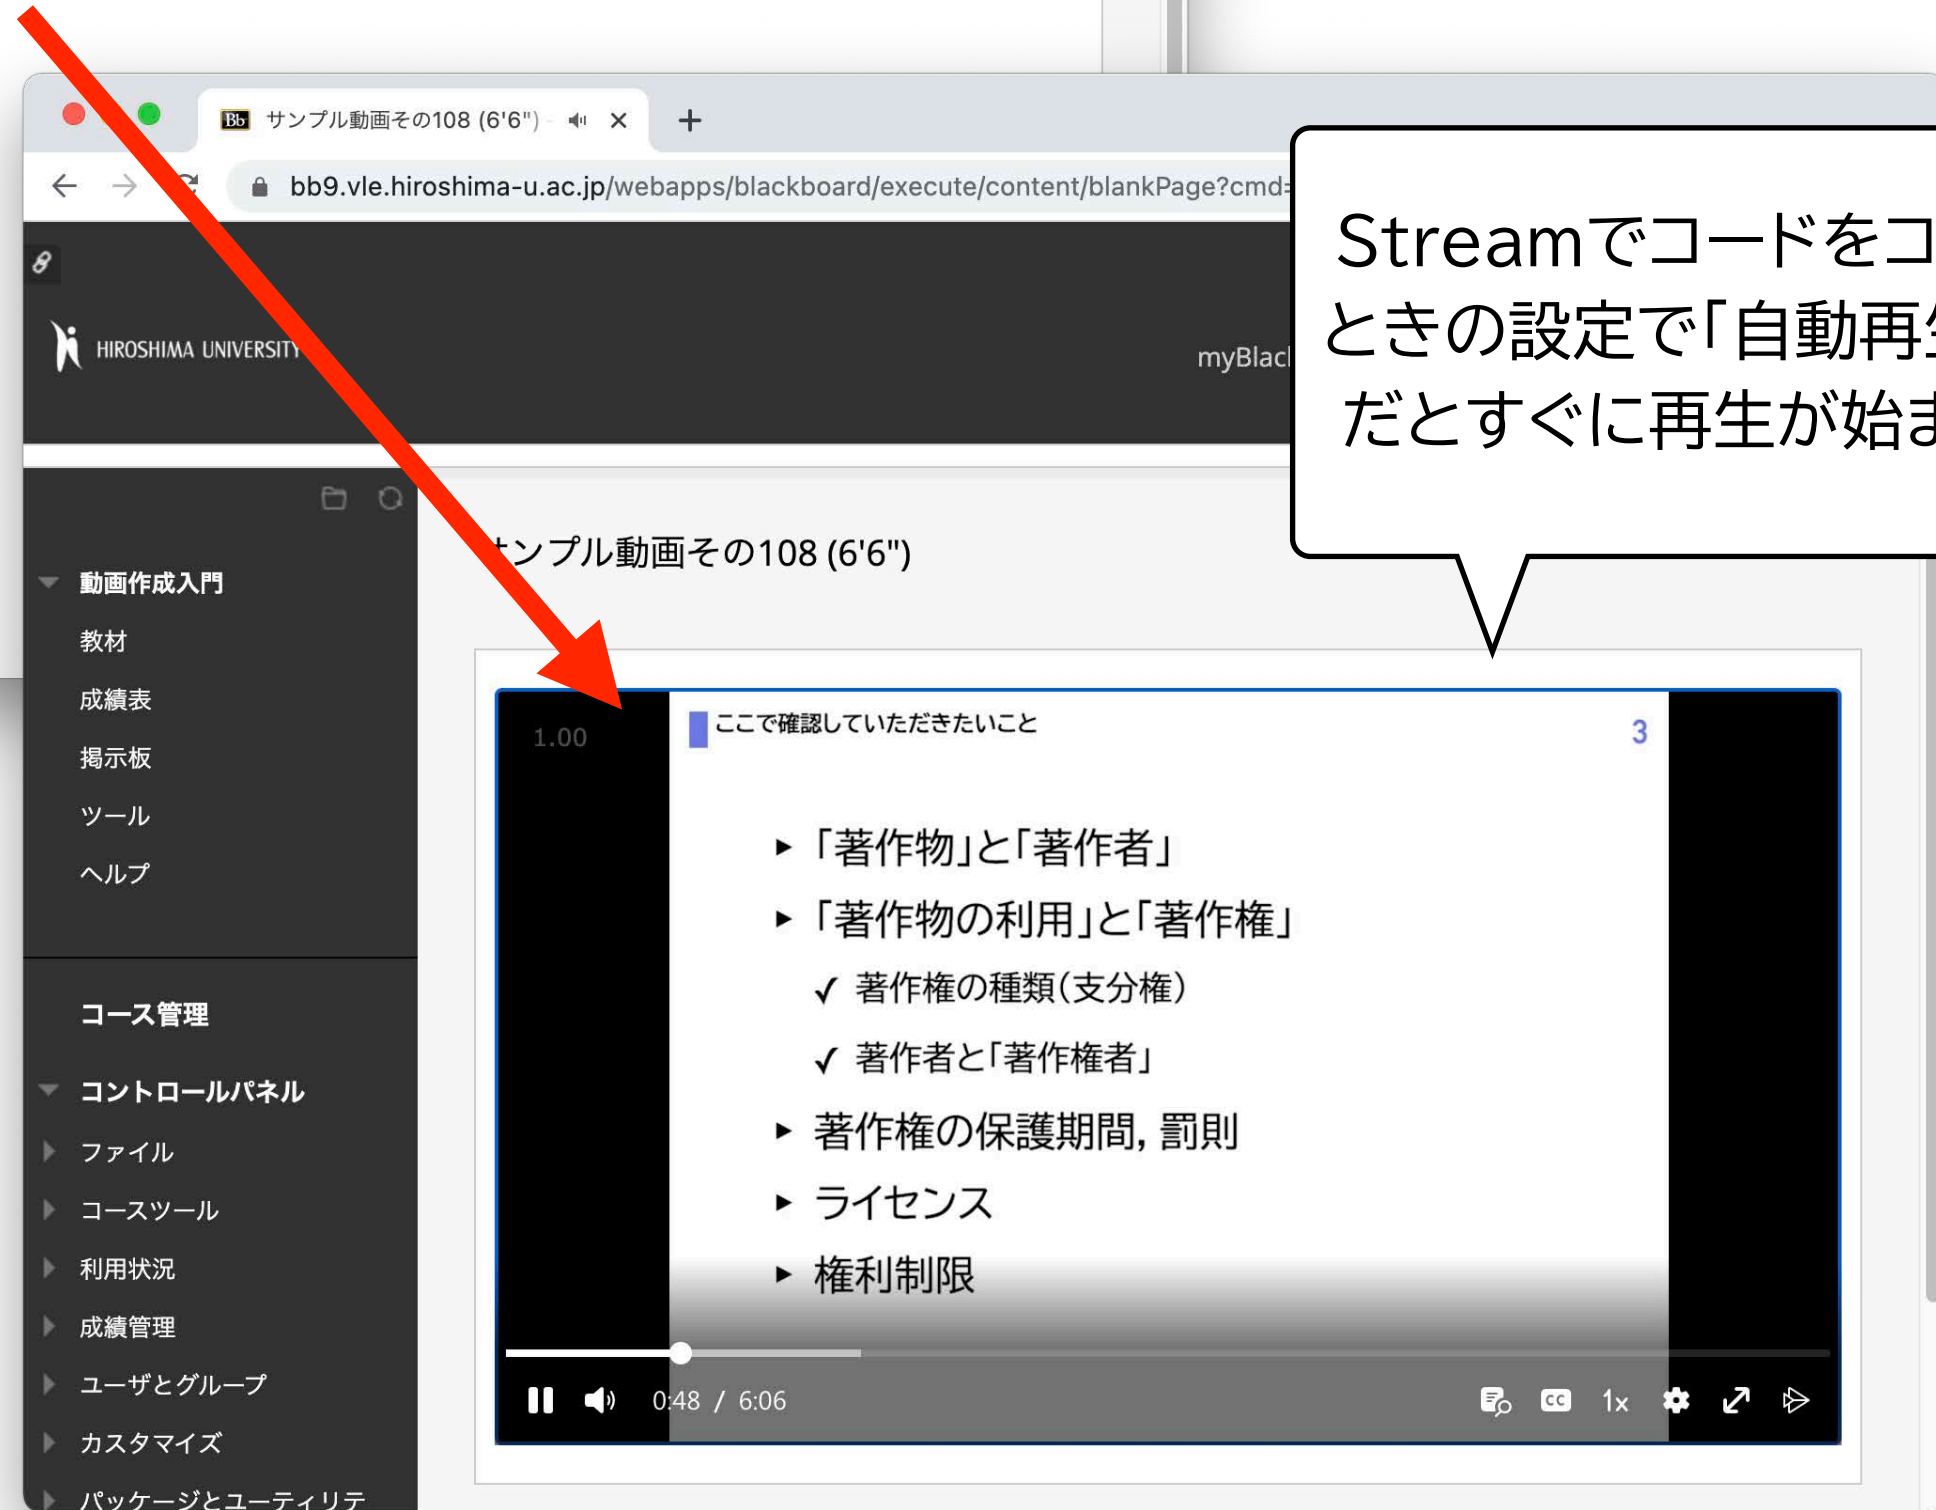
Bb サンプル動画その108 (6'6") ×

+

bb9.vle.hiroshima-u.ac.jp/webapps/blackboard/execute/content/blankPage?cmd=

HIROSHIMA UNIVERSITY

myBlac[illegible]

Streamでコードをコ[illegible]
ときの設定で「自動再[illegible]
だとすぐに再生が始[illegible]

動画作成入門
教材
成績表
掲示板
ツール
ヘルプ

コース管理

コントロールパネル
ファイル
コースツール
利用状況
成績管理
ユーザとグループ
カスタマイズ
パッケージとユーティリテ

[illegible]ンプル動画その108 (6'6")

1.00

ここで確認していただきたいこと

3

▸ 「著作物」と「著作者」
▸ 「著作物の利用」と「著作権」
✓ 著作権の種類(支分権)
✓ 著作者と「著作権者」
▸ 著作権の保護期間, 罰則
▸ ライセンス
▸ 権利制限

0:48 / 6:06

1x